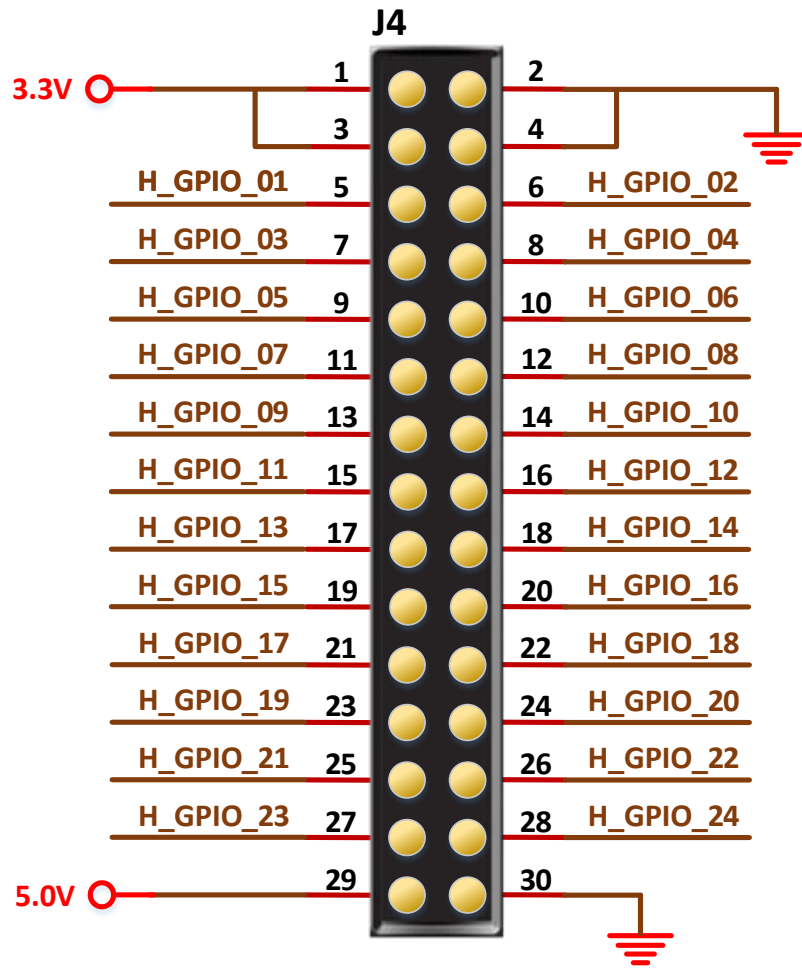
J4

3.3V 1 2
3 4
H_GPIO_01 5 6 H_GPIO_02
H_GPIO_03 7 8 H_GPIO_04
H_GPIO_05 9 10 H_GPIO_06
H_GPIO_07 11 12 H_GPIO_08
H_GPIO_09 13 14 H_GPIO_10
H_GPIO_11 15 16 H_GPIO_12
H_GPIO_13 17 18 H_GPIO_14
H_GPIO_15 19 20 H_GPIO_16
H_GPIO_17 21 22 H_GPIO_18
H_GPIO_19 23 24 H_GPIO_20
H_GPIO_21 25 26 H_GPIO_22
H_GPIO_23 27 28 H_GPIO_24
5.0V 29 30